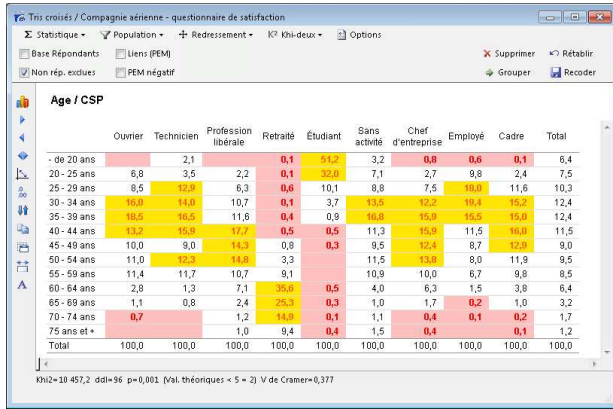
Tris croisés / Compagnie aérienne - questionnaire de satisfaction

Σ Statistique ▾ Population ▾ Redressement ▾ K² Khi-deux ▾ Options

Base Répondants Liens (PEM) Supprimer Rétablir

Non rép. exclues PEM négatif Grouper Recoder

Age / CSP

| | Ouvrier | Technicien | Profession libérale | Retraité | Étudiant | Sans activité | Chef d'entreprise | Employé | Cadre | Total |
|---|---|---|---|---|---|---|---|---|---|---|
| - de 20 ans | | 2,1 | | 0,1 | 51,2 | 3,2 | 0,8 | 0,6 | 0,1 | 6,4 |
| 20 - 25 ans | 6,8 | 3,5 | 2,2 | 0,1 | 32,0 | 7,1 | 2,7 | 9,8 | 2,4 | 7,5 |
| 25 - 29 ans | 8,5 | 12,9 | 6,3 | 0,6 | 10,1 | 8,8 | 7,5 | 18,0 | 11,6 | 10,3 |
| 30 - 34 ans | 16,0 | 14,0 | 10,7 | 0,1 | 3,7 | 13,5 | 12,2 | 19,4 | 15,2 | 12,4 |
| 35 - 39 ans | 18,5 | 16,5 | 11,6 | 0,4 | 0,9 | 16,8 | 15,9 | 15,5 | 15,0 | 12,4 |
| 40 - 44 ans | 13,2 | 15,9 | 17,7 | 0,5 | 0,5 | 11,3 | 15,9 | 11,5 | 16,0 | 11,5 |
| 45 - 49 ans | 10,0 | 9,0 | 14,3 | 0,8 | 0,3 | 9,5 | 12,4 | 8,7 | 12,9 | 9,0 |
| 50 - 54 ans | 11,0 | 12,3 | 14,8 | 3,3 | | 11,5 | 13,8 | 8,0 | 11,9 | 9,5 |
| 55 - 59 ans | 11,4 | 11,7 | 10,7 | 9,1 | | 10,9 | 10,0 | 6,7 | 9,8 | 8,5 |
| 60 - 64 ans | 2,8 | 1,3 | 7,1 | 35,6 | 0,5 | 4,0 | 6,3 | 1,5 | 3,8 | 6,4 |
| 65 - 69 ans | 1,1 | 0,8 | 2,4 | 25,3 | 0,3 | 1,0 | 1,7 | 0,2 | 1,0 | 3,2 |
| 70 - 74 ans | 0,7 | | 1,2 | 14,9 | 0,1 | 1,1 | 0,4 | 0,1 | 0,2 | 1,7 |
| 75 ans et + | | | 1,0 | 9,4 | 0,4 | 1,5 | 0,4 | | 0,1 | 1,2 |
| Total | 100,0 | 100,0 | 100,0 | 100,0 | 100,0 | 100,0 | 100,0 | 100,0 | 100,0 | 100,0 |

Khi2=10 457,2 ddl=96 p=0,001 (Val. théoriques < 5 = 2) V de Cramer=0,377